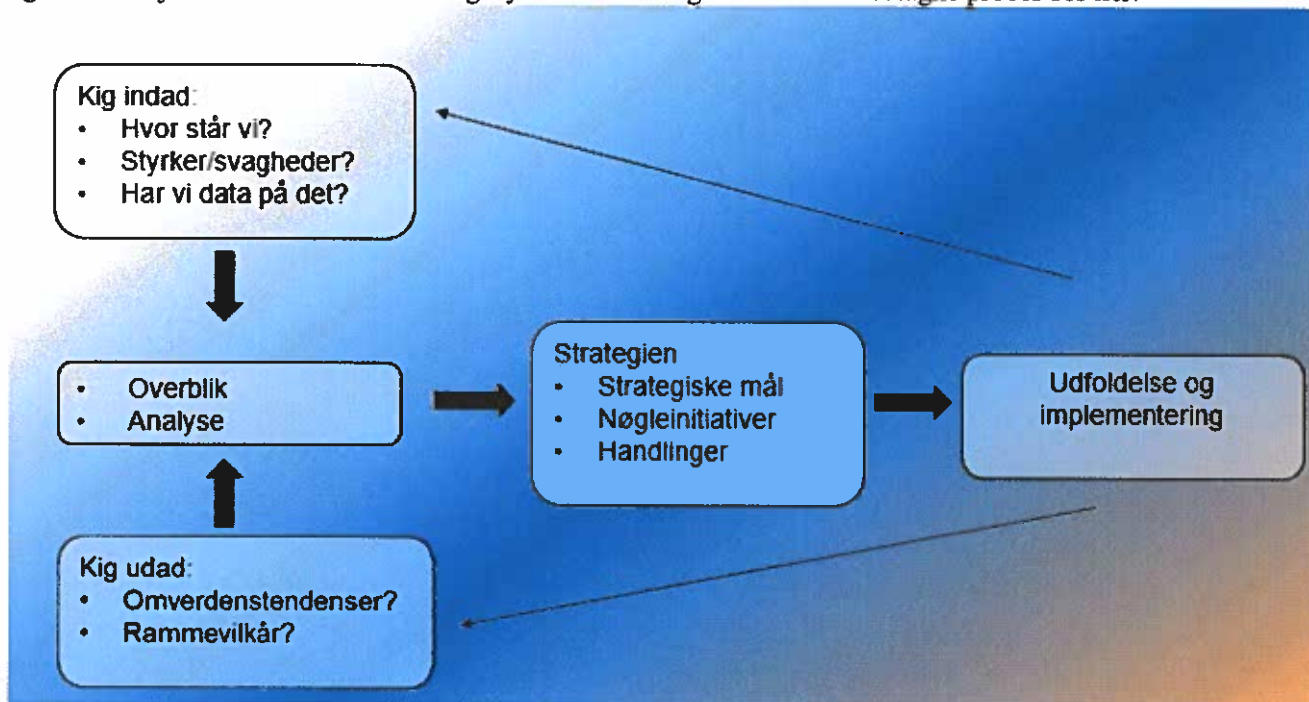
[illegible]

Kig indad:
- Hvor står vi?
- Styrker/svagheder?
- Har vi data på det?

- Overblik
- Analyse

Kig udad:
- Omverdenstendenser?
- Rammevilkår?

Strategien
- Strategiske mål
- Nøgleinitiativer
- Handlinger

Udfoldelse og implementering